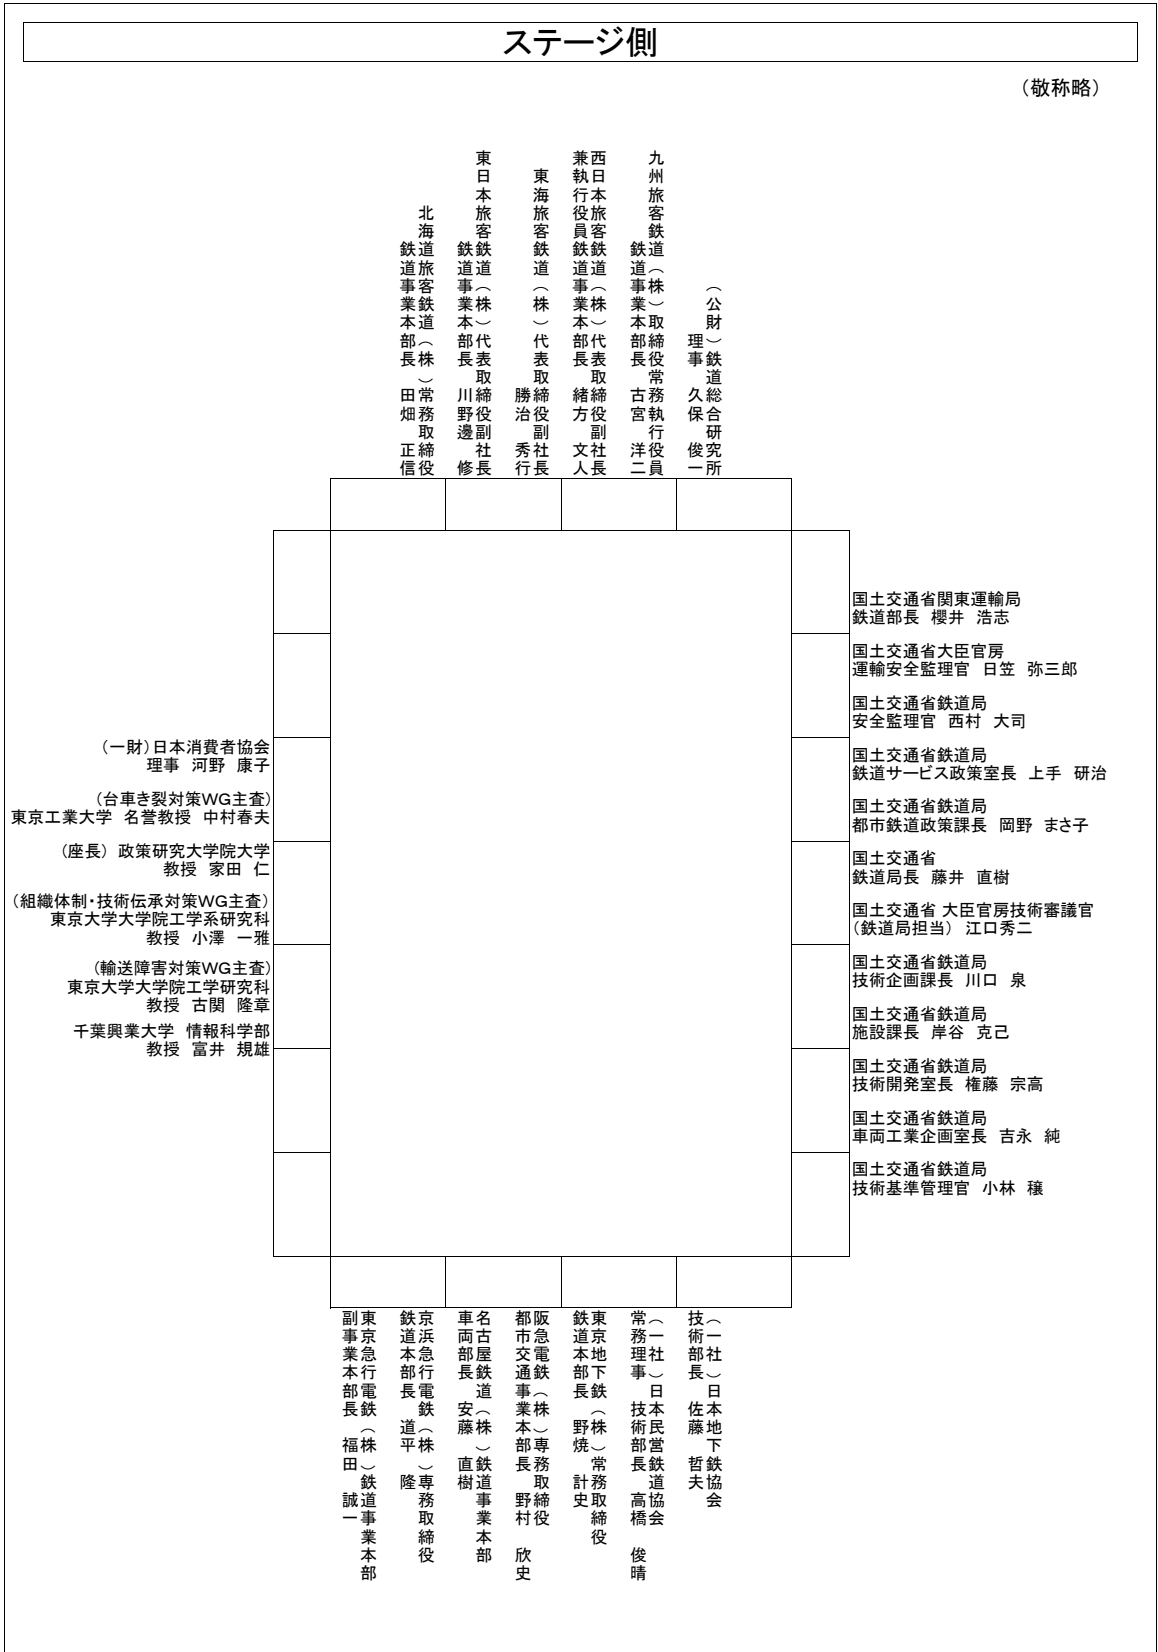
ステージ側

（敬称略）

北海道旅客鉄道（株）常務取締役 鉄道事業本部長 田畑 正信

東日本旅客鉄道（株）代表取締役副社長 鉄道事業本部長 川野邊 修

東海旅客鉄道（株）代表取締役副社長 勝治 秀行

西日本旅客鉄道（株）代表取締役副社長 兼執行役員鉄道事業本部長 緒方 文人

九州旅客鉄道（株）取締役常務執行役員 鉄道事業本部長 古宮 洋二

（公財）鉄道総合研究所 理事 久保 俊一

国土交通省関東運輸局
鉄道部長 櫻井 浩志

国土交通省大臣官房
運輸安全監理官 日笠 弥三郎

国土交通省鉄道局
安全監理官 西村 大司

国土交通省鉄道局
鉄道サービス政策室長 上手 研治

国土交通省鉄道局
都市鉄道政策課長 岡野 まさ子

国土交通省
鉄道局長 藤井 直樹

国土交通省 大臣官房技術審議官
（鉄道局担当） 江口秀二

国土交通省鉄道局
技術企画課長 川口 泉

国土交通省鉄道局
施設課長 岸谷 克己

国土交通省鉄道局
技術開発室長 権藤 宗高

国土交通省鉄道局
車両工業企画室長 吉永 純

国土交通省鉄道局
技術基準管理官 小林 穣

（一財）日本消費者協会
理事 河野 康子

（台車き裂対策WG主査）
東京工業大学 名誉教授 中村春夫

（座長）政策研究大学院大学
教授 家田 仁

（組織体制・技術伝承対策WG主査）
東京大学大学院工学系研究科
教授 小澤 一雅

（輸送障害対策WG主査）
東京大学大学院工学研究科
教授 古関 隆章

千葉興業大学 情報科学部
教授 富井 規雄

東京急行電鉄（株）鉄道事業本部 副事業本部長 福田 誠一

京浜急行電鉄（株）専務取締役 鉄道本部長 道平 隆

名古屋鉄道（株）鉄道事業本部 車両部長 安藤 直樹

阪急電鉄（株）専務取締役 都市交通事業本部長 野村 欣史

東京地下鉄（株）常務取締役 鉄道本部長 野焼 計史

（一社）日本民営鉄道協会 常務理事（技術部長） 高橋 俊晴

（一社）日本地下鉄協会 技術部長 佐藤 哲夫